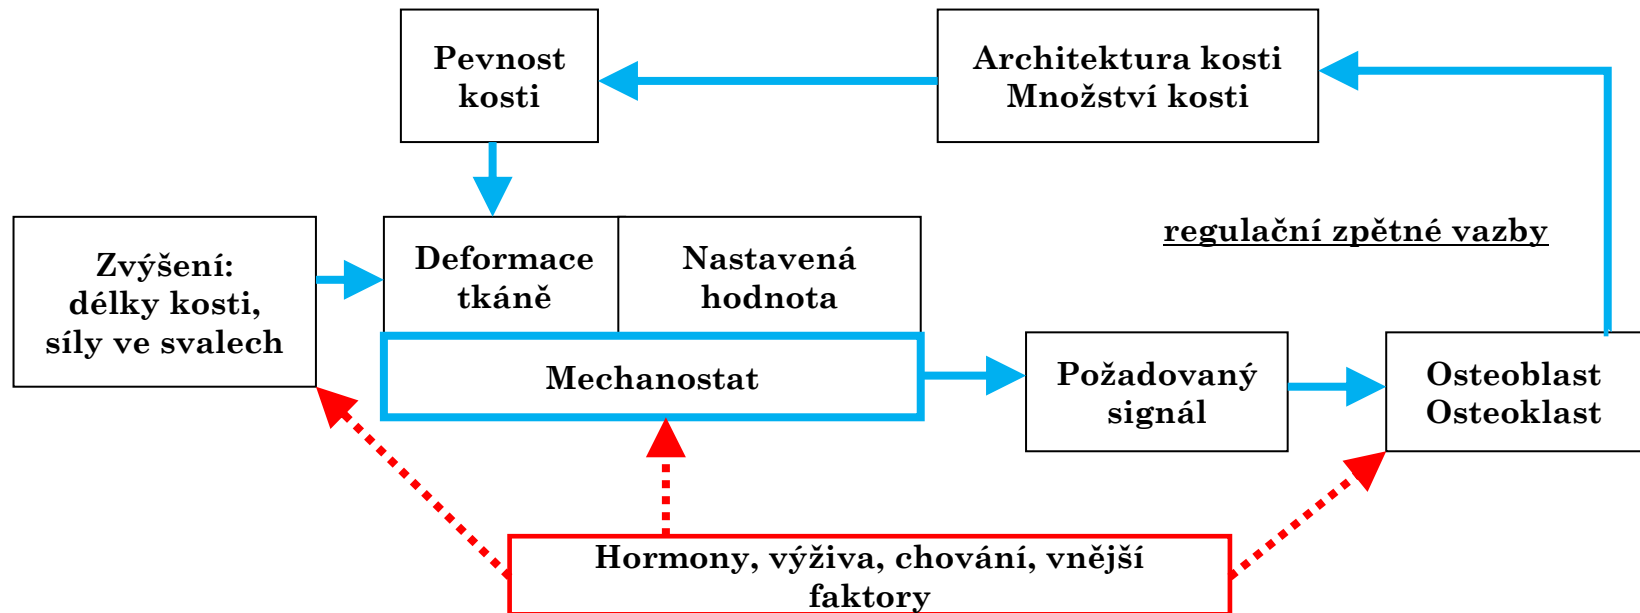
Pevnost kosti

Architektura kosti
Množství kosti

regulační zpětné vazby

Zvýšení:
délky kosti,
síly ve svalech

Deformace tkáně

Nastavená hodnota

Mechanostat

Požadovaný signál

Osteoblast
Osteoklast

Hormony, výživa, chování, vnější faktory